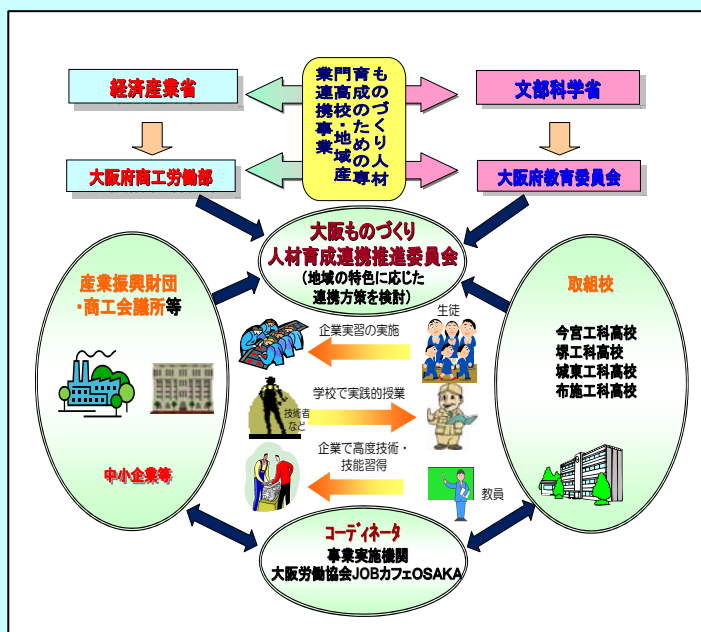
経済産業省

ものづくり人材育成のための専門高校・地域産業連携事業

文部科学省

大阪府商工労働部

大阪府教育委員会

大阪ものづくり人材育成連携推進委員会
（地域の特色に応じた連携方策を検討）

産業振興財団・商工会議所等

中小企業等

取組校

今宮工科高校
堺工科高校
城東工科高校
布施工科高校

生徒

企業実習の実施

学校で実践的授業

技術者など

企業で高度技術・技能習得

教員

コーディネータ
事業実施機関
大阪労働協会JOBカフェOSAKA